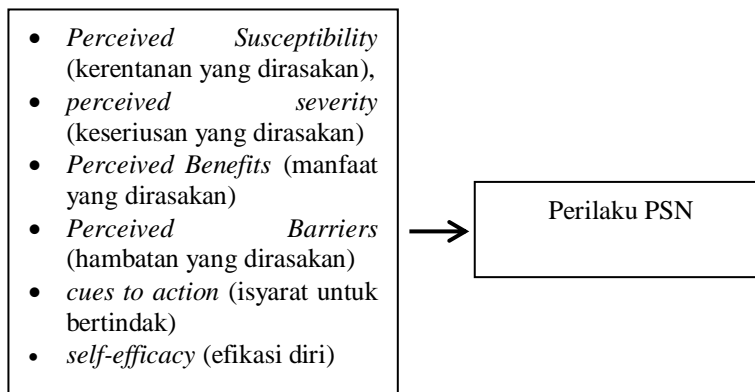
- *Perceived Susceptibility* (kerentanan yang dirasakan),
- *perceived severity* (keseriusan yang dirasakan)
- *Perceived Benefits* (manfaat yang dirasakan)
- *Perceived Barriers* (hambatan yang dirasakan)
- *cues to action* (isyarat untuk bertindak)
- *self-efficacy* (efikasi diri)

Perilaku PSN